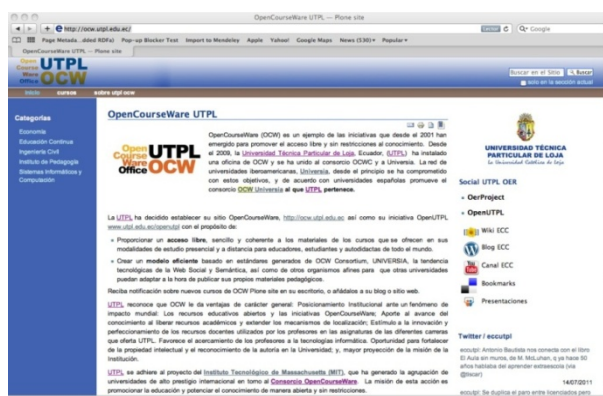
OpenCourseWare UTPL — Plone site

http://ocw.utpl.edu.ec/

Page Metada...dded RDFa) Pop-up Blocker Test Import to Mendeley Apple Yahoo! Google Maps News (530) Popular

OpenCourseWare UTPL — Plone site

Open Course Ware Office UTPL OCW

Buscar en el Sitio Buscar
solo en la sección actual

Inicio cursos sobre utpl ocw

Categorías
Economía
Educación Continua
Ingeniería Civil
Instituto de Pedagogía
Sistemas Informáticos y Computación

OpenCourseWare UTPL

OpenCourseWare (OCW) es un ejemplo de las iniciativas que desde el 2001 han emergido para promover el acceso libre y sin restricciones al conocimiento. Desde el 2009, la Universidad Técnica Particular de Loja, Ecuador, (UTPL) ha instalado una oficina de OCW y se ha unido al consorcio OCWC y a Universia. La red de universidades iberoamericanas, Universia, desde el principio se ha comprometido con estos objetivos, y de acuerdo con universidades españolas promueve el consorcio OCW Universia al que UTPL pertenece.

La UTPL ha decidido establecer su sitio OpenCourseWare, http://ocw.utpl.edu.ec así como su iniciativa OpenUTPL www.utpl.edu.ec/openutpl con el propósito de:

Proporcionar un acceso libre, sencillo y coherente a los materiales de los cursos que se ofrecen en sus modalidades de estudio presencial y a distancia para educadores, estudiantes y autodidactas de todo el mundo.

Crear un modelo eficiente basado en estándares generados de OCW Consortium, UNIVERSIA, la tendencia tecnológicas de la Web Social y Semántica, así como de otros organismos afines para que otras universidades puedan adaptar a la hora de publicar sus propios materiales pedagógicos.

Reciba notificación sobre nuevos cursos de OCW Plone site en su escritorio, o añádalos a su blog o sitio web.

UTPL reconoce que OCW le da ventajas de carácter general: Posicionamiento Institucional ante un fenómeno de impacto mundial: Los recursos educativos abiertos y las iniciativas OpenCourseWare; Aporte al avance del conocimiento al liberar recursos académicos y extender los mecanismos de localización; Estímulo a la innovación y perfeccionamiento de los recursos docentes utilizados por los profesores en las asignaturas de las diferentes carreras que oferta UTPL. Favorece el acercamiento de los profesores a las tecnologías informática. Oportunidad para fortalecer el la propiedad intelectual y el reconocimiento de la autoría en la Universidad; y, mayor proyección de la misión de la Institución.

UTPL se adhiere al proyecto del Instituto Tecnológico de Massachusetts (MIT), que ha generado la agrupación de universidades de alto prestigio internacional en torno al Consorcio OpenCourseWare. La misión de esta acción es promocionar la educación y potenciar el conocimiento de manera abierta y sin restricciones.

UNIVERSIDAD TÉCNICA PARTICULAR DE LOJA
La Universidad Católica de Loja

Social UTPL OER
OerProject
OpenUTPL
Wiki ECC
Blog ECC
Canal ECC
Bookmarks
Presentaciones

Twitter / eccutpl

eccutpl: Antonio Bautista nos conecta con el libro El Aula sin muros, de M. McLuhan, q ya hace 50 años hablaba del aprender extraescola (via @bccarr)
14/07/2011
eccutpl: Se duplica el paro entre licenciados pero